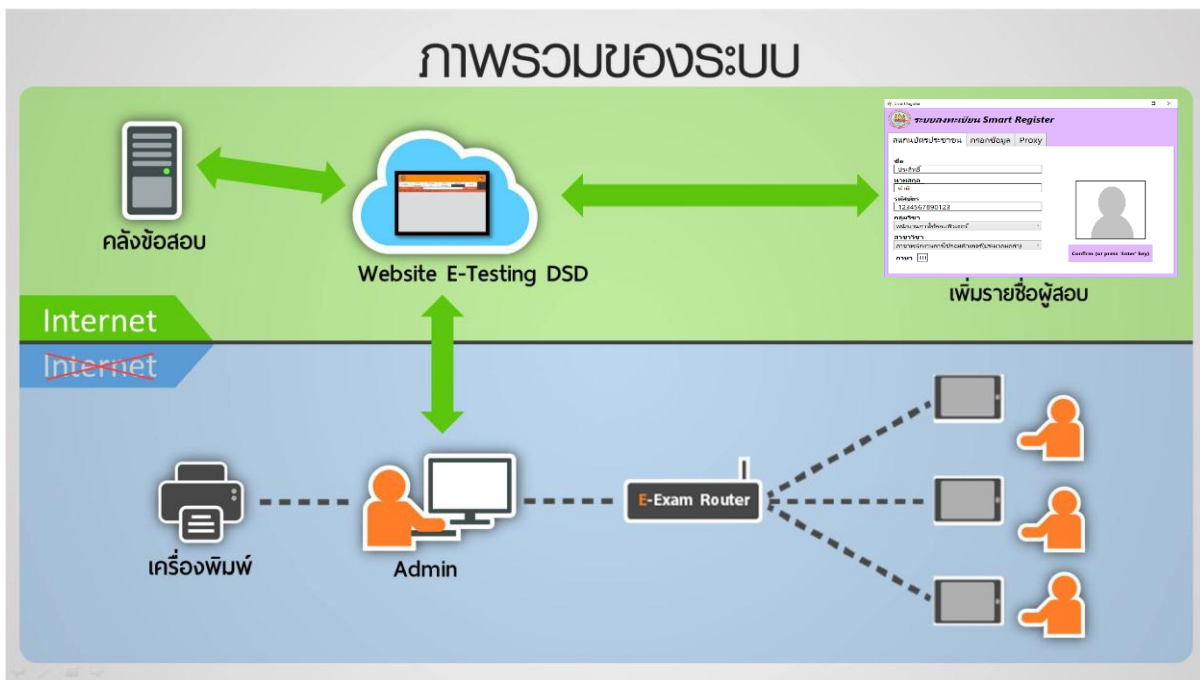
ภาพรวมของระบบ

คลังข้อสอบ

Website E-Testing DSD

ระบบลงทะเบียน Smart Register

สแกนบัตรประชาชน | กรอกข้อมูล | Proxy

ชื่อ

นามสกุล

รหัสบัตร

1234567890123

กลุ่มวิชา

สาขาวิชา

ภาษา

Confirm (or press 'Enter' key)

เพิ่มรายชื่อผู้สอบ

Internet

Internet

เครื่องพิมพ์

Admin

E-Exam Router